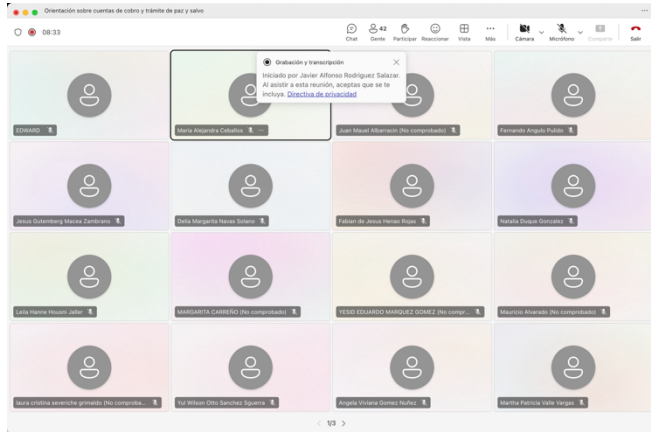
Orientación sobre cuentas de cobro y trámite de paz y salvo

08:33

Chat Gente 42 Participar Reaccionar Vista Más Cámara Micrófono Compartir Salir

Grabación y transcripción
Iniciado por Javier Alfonso Rodriguez Salazar. Al asistir a esta reunión, aceptas que se te incluya. Directiva de privacidad

EDWARD
María Alejandra Ceballos
Juan Mauel Albarracin (No comprobado)
Fernando Angulo Pulido
Jesus Gutemberg Macea Zambrano
Delia Margarita Navas Solano
Fabian de Jesus Heras Rojas
Natalia Duque Gonzalez
Leila Henne Houasi Jaller
MARGARITA CARREÑO (No comprobado)
YESID EDUARDO MARQUEZ GOMEZ (No compr...
Mauricio Alvarado (No comprobado)
laura cristina severiche grimaldo (No comproba...
Yul Wilson Otto Sanchez Sguerra
Angela Viviana Gomez Nuñez
Martha Patricia Valle Vargas

1/3